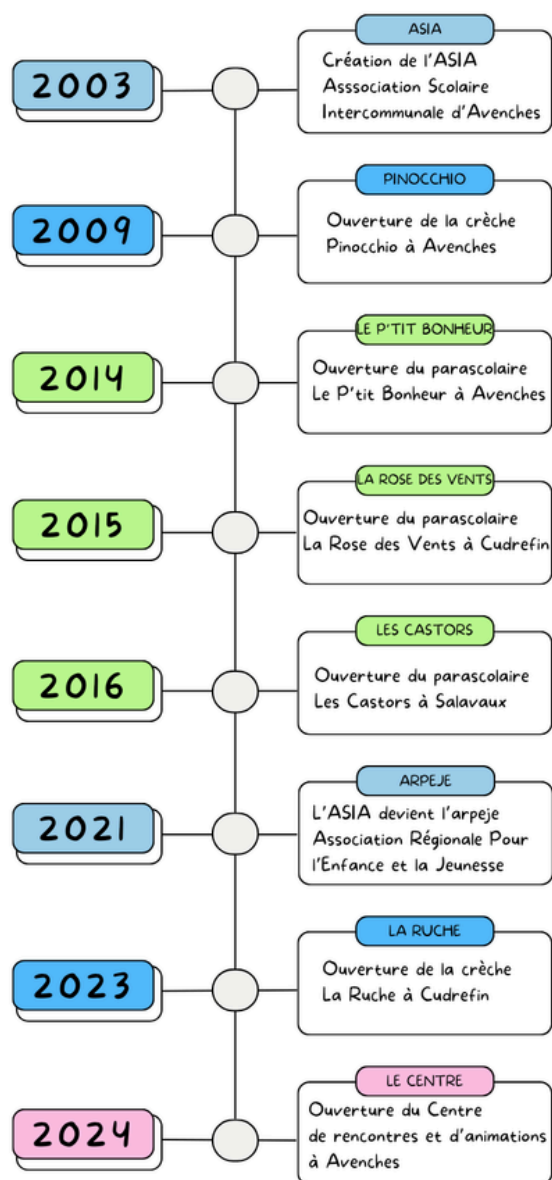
2003

ASIA

Création de l'ASIA
Asssociation Scolaire
Intercommunale d'Avenches

2009

PINOCCHIO

Ouverture de la crèche
Pinocchio à Avenches

2014

LE P'TIT BONHEUR

Ouverture du parascolaire
Le P'tit Bonheur à Avenches

2015

LA ROSE DES VENTS

Ouverture du parascolaire
La Rose des Vents à Cudrefin

2016

LES CASTORS

Ouverture du parascolaire
Les Castors à Salavaux

2021

ARPEJE

L'ASIA devient l'arpeje
Association Régionale Pour
l'Enfance et la Jeunesse

2023

LA RUCHE

Ouverture de la crèche
La Ruche à Cudrefin

2024

LE CENTRE

Ouverture du Centre
de rencontres et d'animations
à Avenches